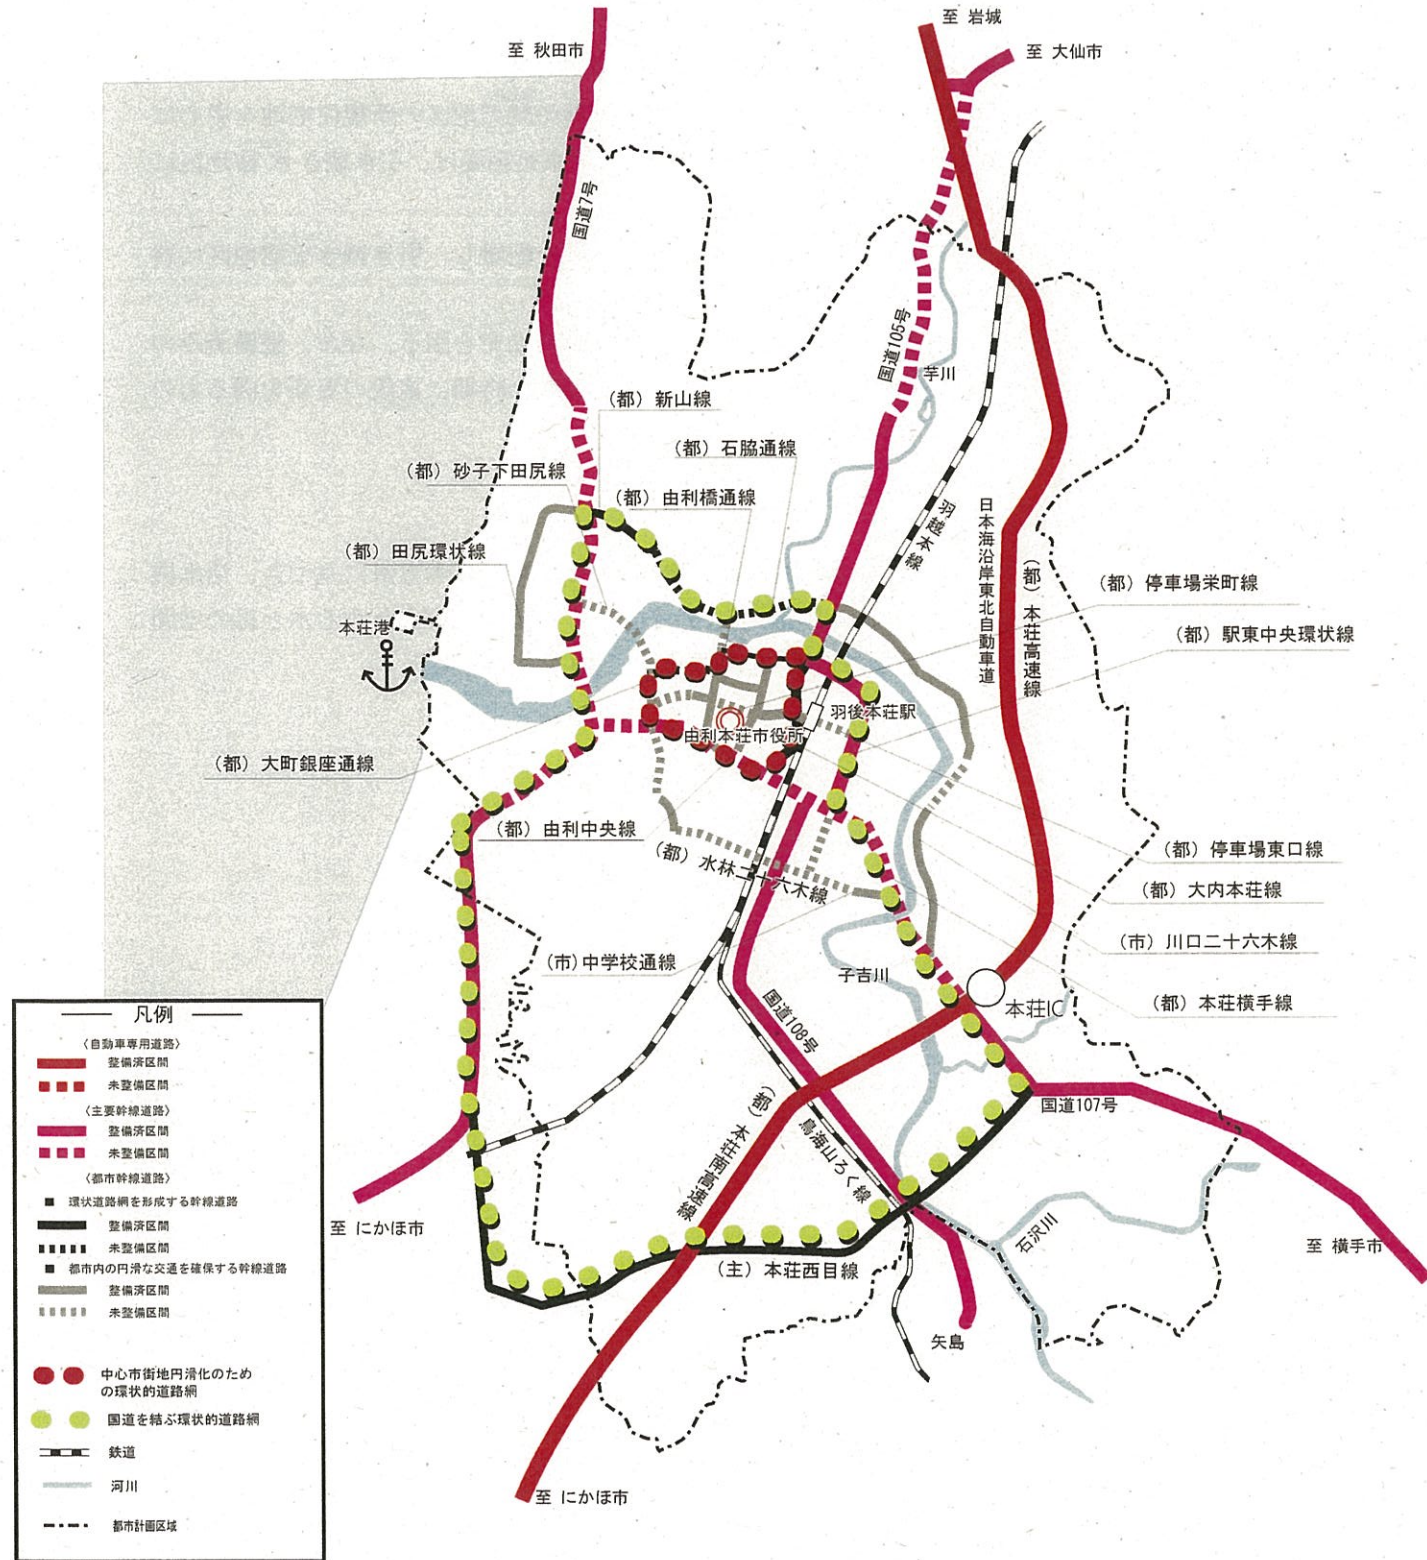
至 秋田市

至 岩城

至 大仙市

国道7号

国道105号

芋川

(都) 新山線

(都) 石脇通線

(都) 砂子下田尻線

(都) 由利橋通線

羽越本線

日本海沿岸東北自動車道

(都) 本荘高速線

(都) 田尻環状線

(都) 停車場栄町線

(都) 駅東中央環状線

本荘港

羽後本荘駅

由利本荘市役所

(都) 大町銀座通線

(都) 由利中央線

(都) 水林二十六木線

(都) 停車場東口線

(都) 大内本荘線

(市) 川口二十六木線

(市) 中学校通線

子吉川

本荘IC

(都) 本荘横手線

国道108号

国道107号

(都) 本荘西高速線

鳥海山ろく線

石沢川

至 にかほ市

至 横手市

(主) 本荘西目線

矢島

至 にかほ市

凡例

〈自動車専用道路〉
整備済区間
未整備区間

〈主要幹線道路〉
整備済区間
未整備区間

〈都市幹線道路〉
■ 環状道路網を形成する幹線道路
整備済区間
未整備区間
■ 都市内の円滑な交通を確保する幹線道路
整備済区間
未整備区間

中心市街地円滑化のための環状的道路網

国道を結ぶ環状的道路網

鉄道

河川

都市計画区域